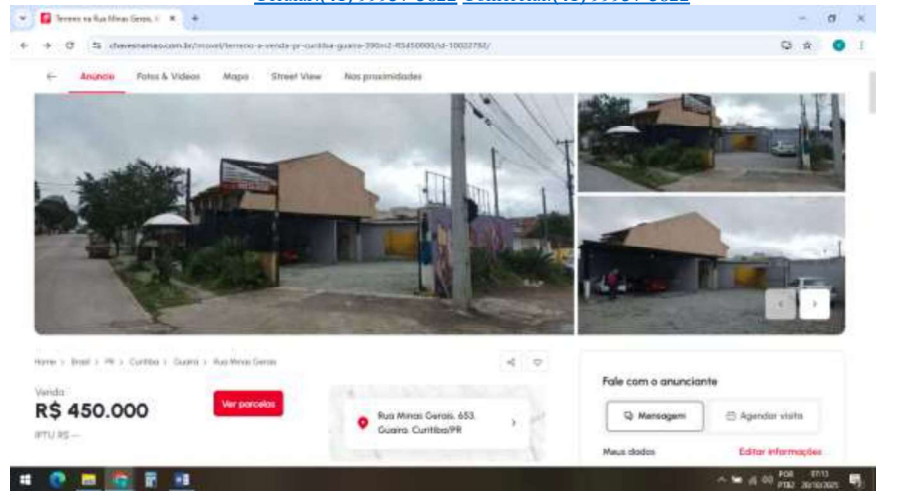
Terreno na Rua Minas Gerais, | ×

chavesnamao.com.br/imovel/terreno-a-venda-pr-curitiba-guaira-390m2-RS450000/id-10022750/

Anuncio | Fotos & Videos | Mapa | Street View | Nos proximidades

Home > Brasil > PR > Curitiba > Guaira > Rua Minas Gerais

Venda
R$ 450.000
IPTU R$ —

Ver parcelas

Rua Minas Gerais, 653, Guaira, Curitiba/PR

Fale com o anunciante

Mensagem | Agendar visita

Meus dados | Editar informações

POR PTB2 07:13 28/10/2025